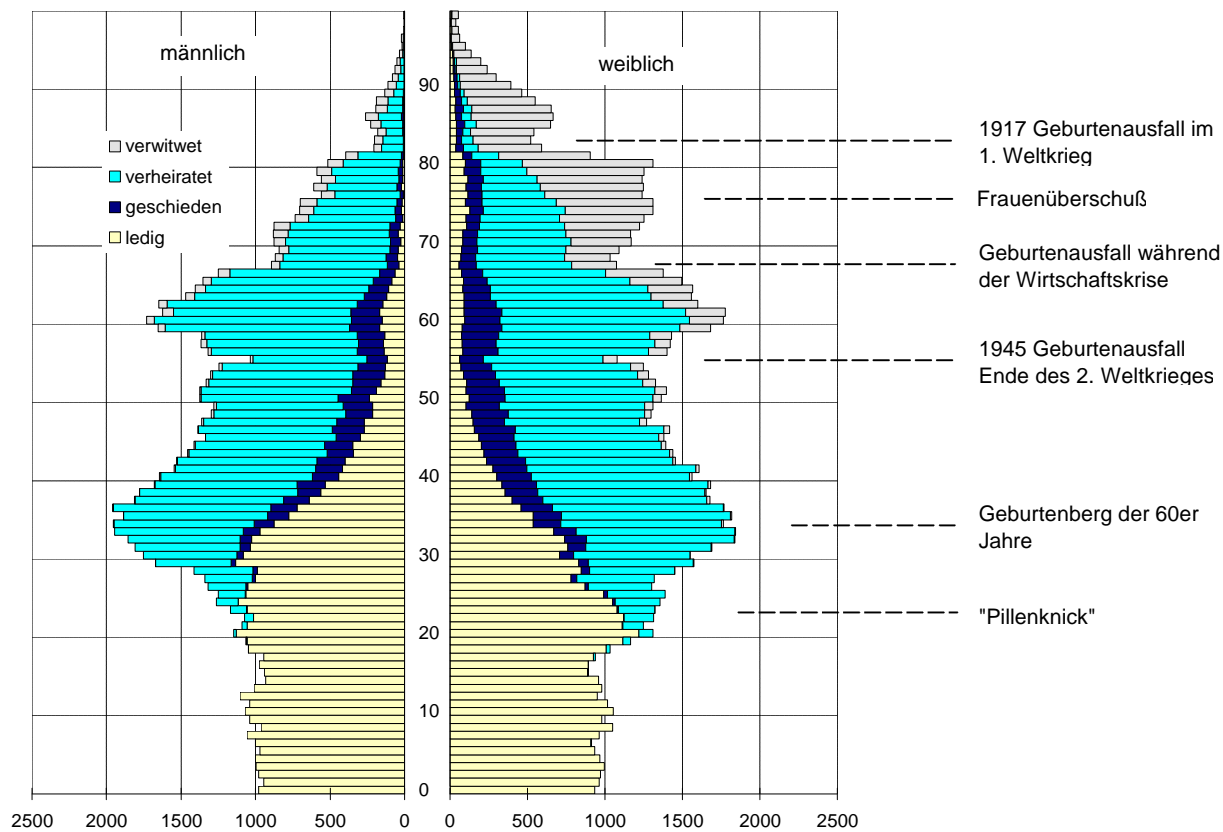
männlich

weiblich

verwitwet
verheiratet
geschieden
ledig

90
80
70
60
50
40
30
20
10
0

1917 Geburtenausfall im 1. Weltkrieg

Frauenüberschuß

Geburtenausfall während der Wirtschaftskrise

1945 Geburtenausfall Ende des 2. Weltkrieges

Geburtenberg der 60er Jahre

"Pillenknick"

2500 2000 1500 1000 500 0 0 500 1000 1500 2000 2500